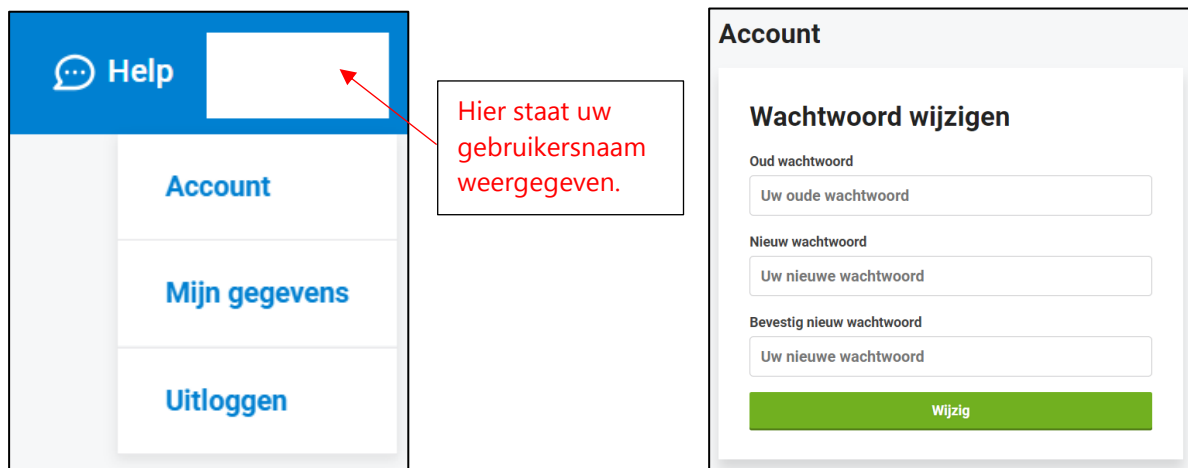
Help

Account

Mijn gegevens

Uitloggen

Hier staat uw gebruikersnaam weergegeven.

Account

Wachtwoord wijzigen

Oud wachtwoord

Uw oude wachtwoord

Nieuw wachtwoord

Uw nieuwe wachtwoord

Bevestig nieuw wachtwoord

Uw nieuwe wachtwoord

Wijzig